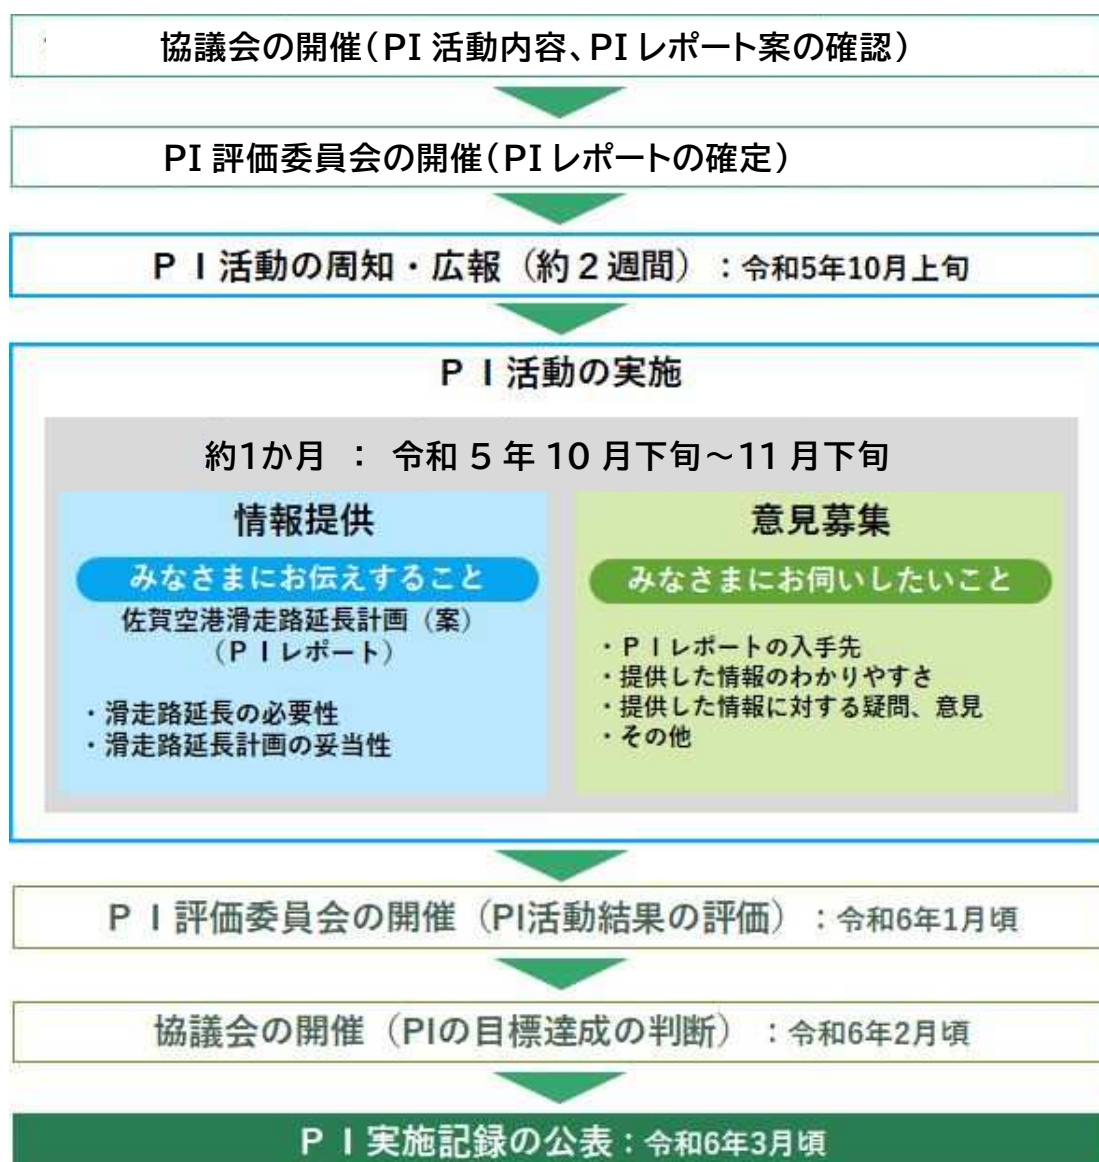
協議会の開催（PI 活動内容、PI レポート案の確認）

PI 評価委員会の開催（PI レポートの確定）

ＰＩ活動の周知・広報（約２週間）：令和5年10月上旬

ＰＩ活動の実施

約1か月 ： 令和 5 年 10 月下旬～11 月下旬

情報提供

みなさまにお伝えすること

佐賀空港滑走路延長計画（案）（ＰＩレポート）

・滑走路延長の必要性
・滑走路延長計画の妥当性

意見募集

みなさまにお伺いしたいこと

・ＰＩレポートの入手先
・提供した情報のわかりやすさ
・提供した情報に対する疑問、意見
・その他

ＰＩ評価委員会の開催（PI活動結果の評価）：令和6年1月頃

協議会の開催（PIの目標達成の判断）：令和6年2月頃

ＰＩ実施記録の公表：令和6年3月頃